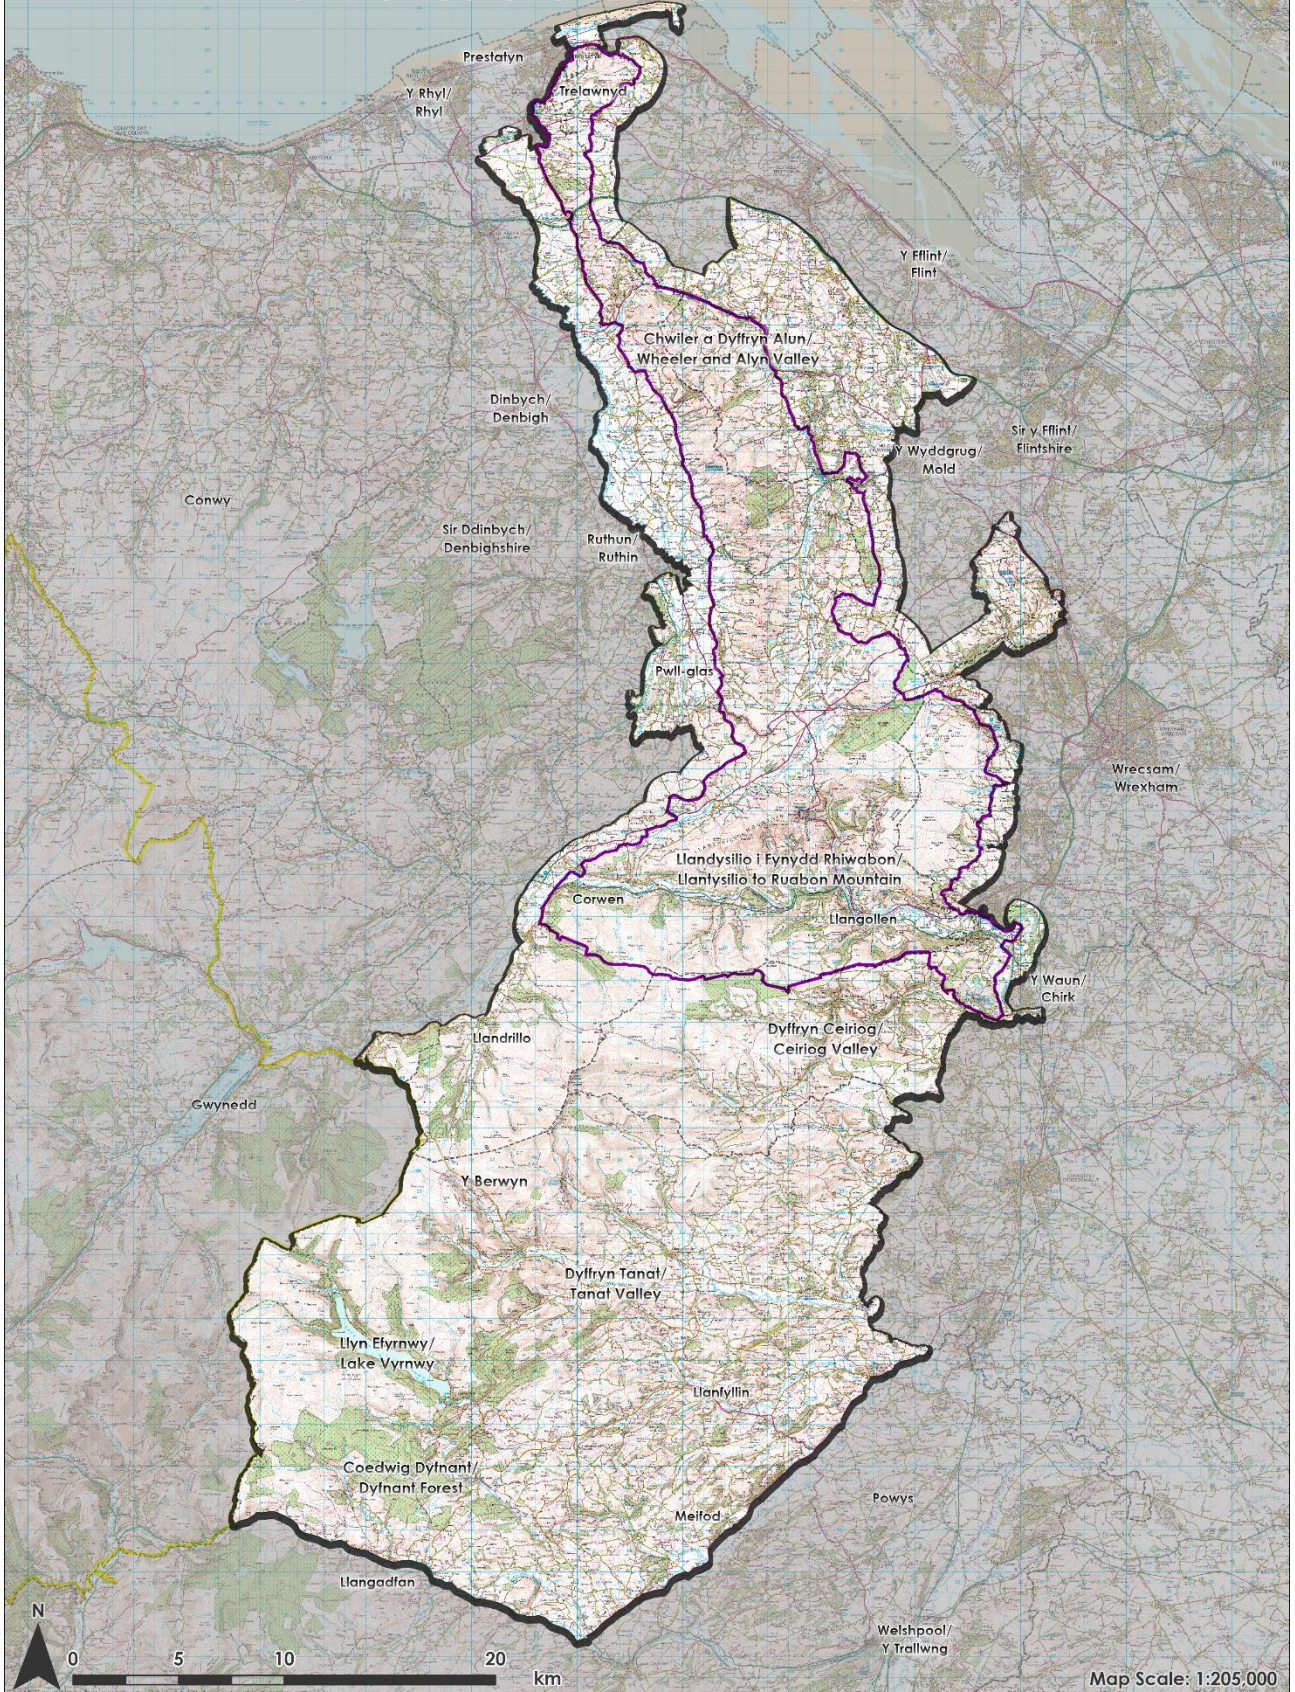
Prestatyn

Y Rhyl/
Rhyl

Trelawnyd

Y Fflint/
Flint

Chwiler a Dyffryn Alun/
Wheeler and Alyn Valley

Dinbych/
Denbigh

Sir y Fflint/
Flintshire

Y Wyddgrug/
Mold

Conwy

Sir Ddinbych/
Denbighshire

Ruthun/
Ruthin

Pwll-glas

Wrecsam/
Wrexham

Llandysilio i Fynydd Rhiwabon/
Llantysilio to Ruabon Mountain

Corwen

Llangollen

Y Waun/
Chirk

Dyffryn Ceiriog/
Ceiriog Valley

Llandrillo

Gwynedd

Y Berwyn

Dyffryn Tanat/
Tanat Valley

Llyn Efyrnwy/
Lake Vyrnwy

Llanfyllin

Coedwig Dyfnant/
Dyfnant Forest

Powys

Meifod

Llangadfan

Welshpool/
Y Trallwng

N

0 5 10 20
km

Map Scale: 1:205,000